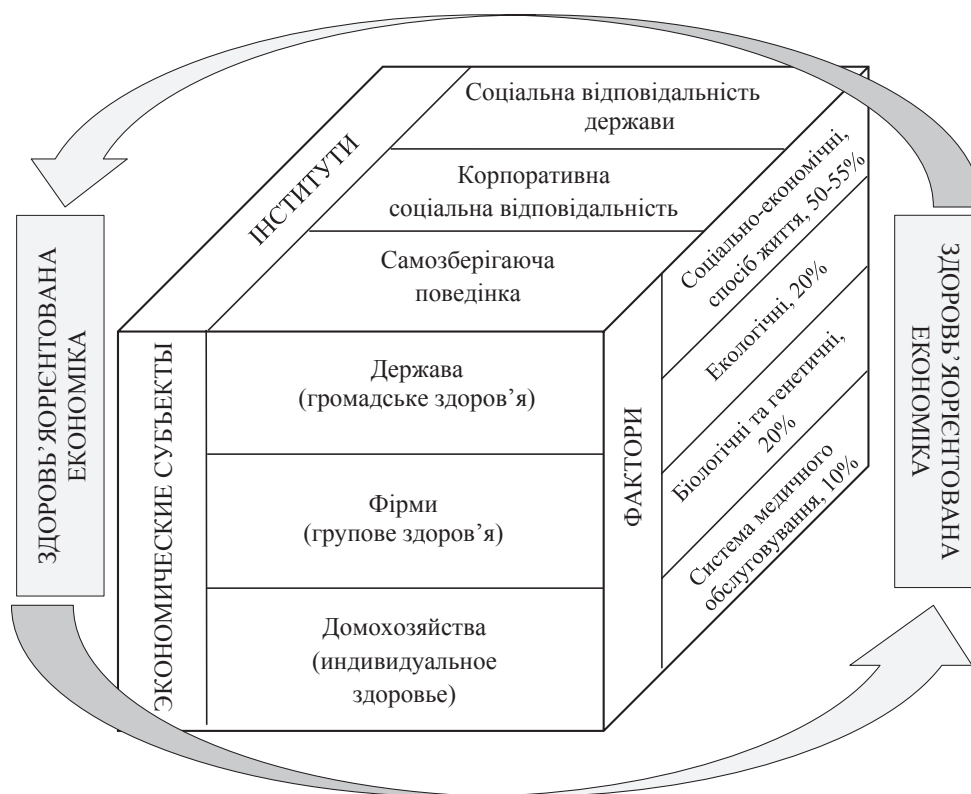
ЗДОРОВЬ'ЯОРІЄНТОВАНА ЕКОНОМІКА

ІНСТИТУТИ

Соціальна відповідальність держави

Корпоративна соціальна відповідальність

Самозберігаюча поведінка

ЭКОНОМИЧЕСКИЕ СУБЪЕКТЫ

Держава (громадське здоров'я)

Фірми (групове здоров'я)

Домохозяйства (индивидуальное здоровье)

ФАКТОРИ

Соціально-економічні, спосіб життя, 50-55%

Екологічні, 20%

Біологічні та генетичні, 20%

Система медичного обслуговування, 10%

ЗДОРОВЬ'ЯОРІЄНТОВАНА ЕКОНОМІКА